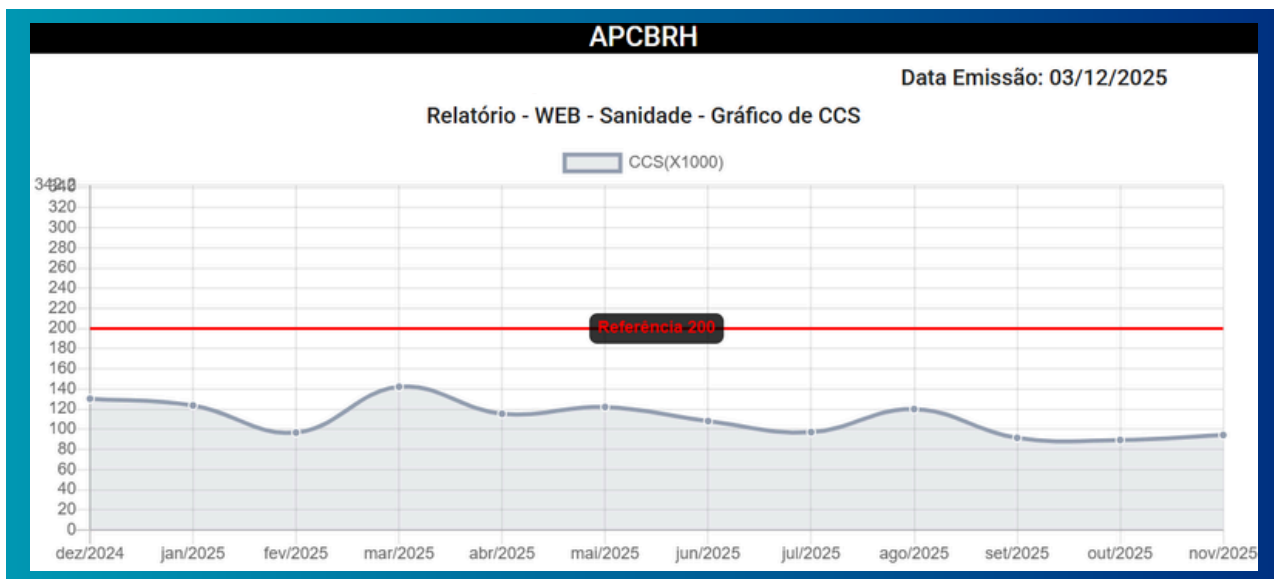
APCBRH

Data Emissão: 03/12/2025

Relatório - WEB - Sanidade - Gráfico de CCS

CCS(X1000)

342.0
340
320
300
280
260
240
220
200
180
160
140
120
100
80
60
40
20
0

Referência 200

dez/2024 jan/2025 fev/2025 mar/2025 abr/2025 mai/2025 jun/2025 jul/2025 ago/2025 set/2025 out/2025 nov/2025